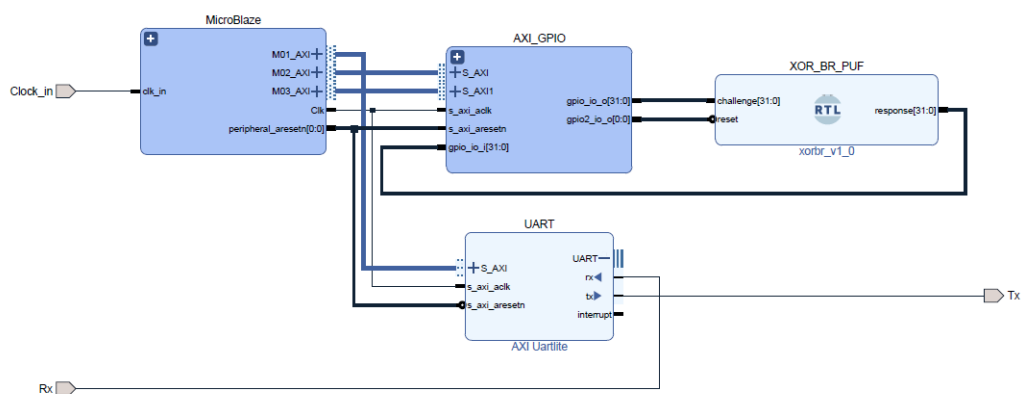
MicroBlaze

M01_AXI
M02_AXI
M03_AXI
Clock_in
clk_in
Clk
peripheral_aresetn[0:0]

AXI_GPIO

S_AXI
S_AXI1
s_axi_aclk
s_axi_aresetn
gpio_io_i[31:0]
gpio_io_o[31:0]
gpio2_io_o[0:0]

XOR_BR_PUF

challenge[31:0]
reset
RTL
response[31:0]
xorbr_v1_0

UART

S_AXI
s_axi_aclk
s_axi_aresetn
UART
rx
tx
interrupt
AXI Uartlite

Tx
Rx